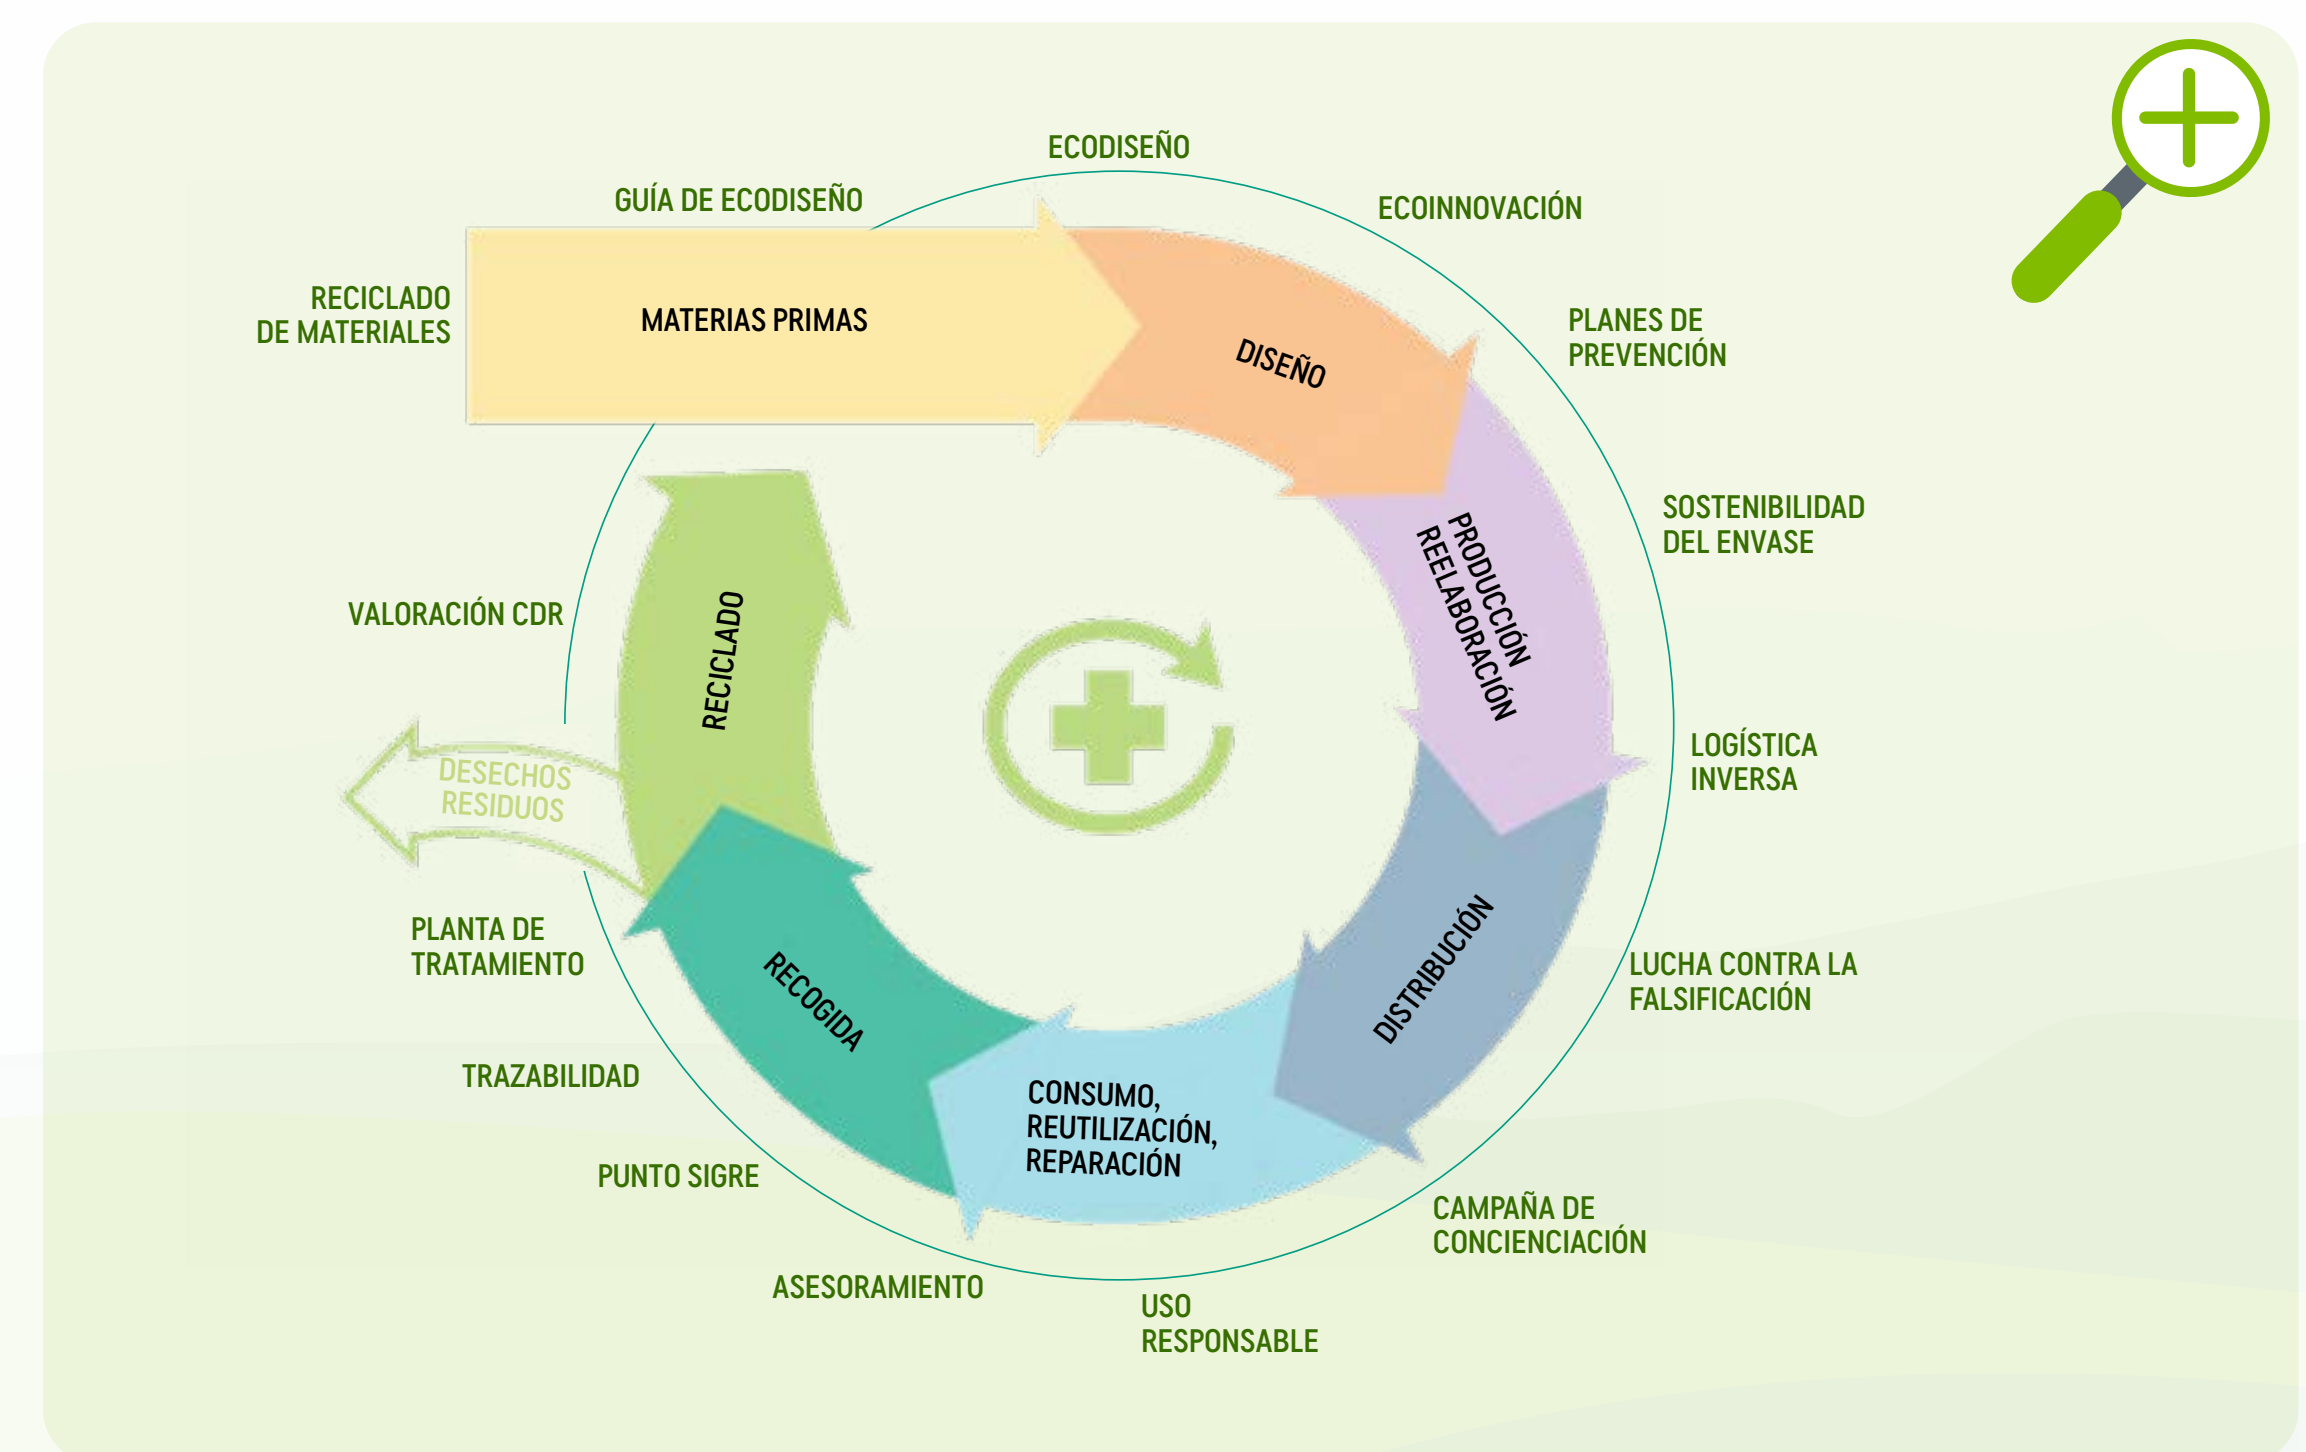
ECODISEÑO

GUÍA DE ECODISEÑO

ECOINNOVACIÓN

RECICLADO DE MATERIALES

MATERIAS PRIMAS

DISEÑO

PLANES DE PREVENCIÓN

PRODUCCIÓN REELABORACIÓN

SOSTENIBILIDAD DEL ENVASE

VALORACIÓN CDR

RECICLADO

LOGÍSTICA INVERSA

DESECHOS RESIDUOS

PLANTA DE TRATAMIENTO

RECOGIDA

DISTRIBUCIÓN

LUCHA CONTRA LA FALSIFICACIÓN

TRAZABILIDAD

CONSUMO, REUTILIZACIÓN, REPARACIÓN

PUNTO SIGRE

CAMPAÑA DE CONCIENCIACIÓN

ASESORAMIENTO

USO RESPONSABLE